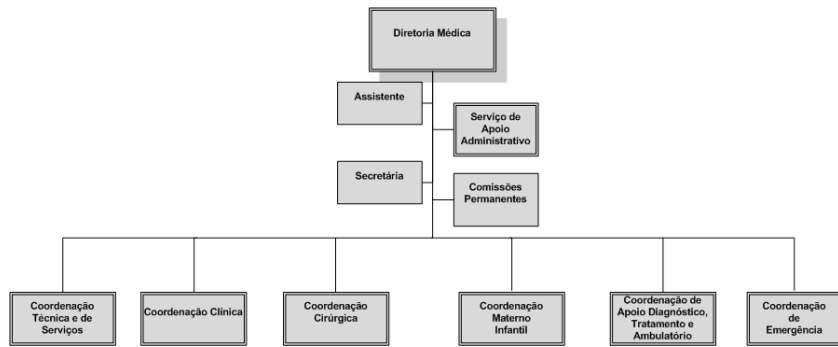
Diretoria Médica

Assistente

Serviço de Apoio Administrativo

Secretária

Comissões Permanentes

Coordenação Técnica e de Serviços

Coordenação Clínica

Coordenação Cirúrgica

Coordenação Materno Infantil

Coordenação de Apoio Diagnóstico, Tratamento e Ambulatório

Coordenação de Emergência